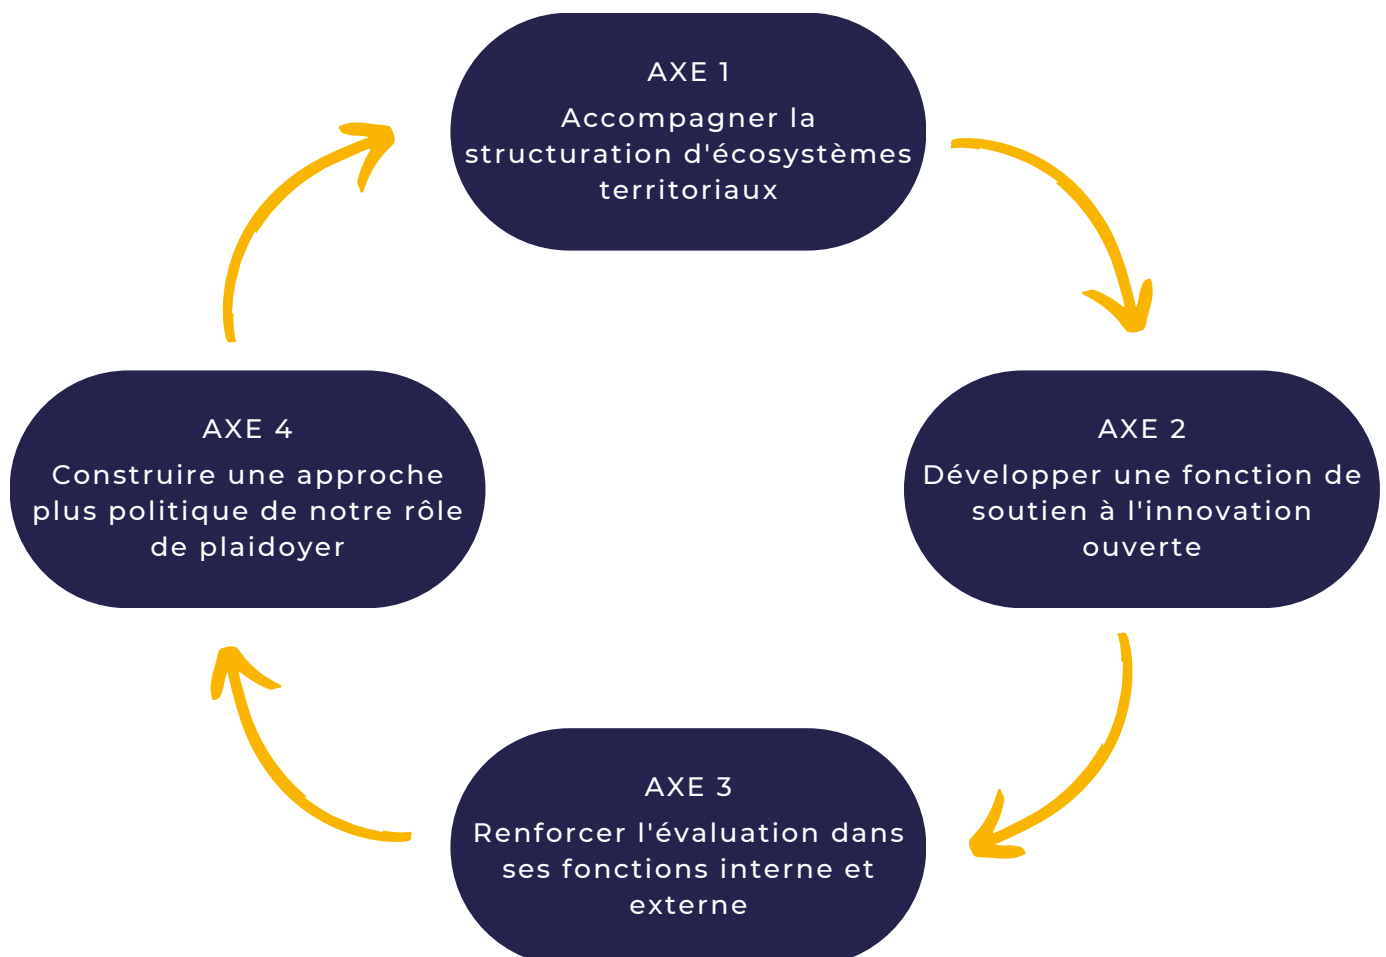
AXE 1
Accompagner la structuration d'écosystèmes territoriaux

AXE 2
Développer une fonction de soutien à l'innovation ouverte

AXE 3
Renforcer l'évaluation dans ses fonctions interne et externe

AXE 4
Construire une approche plus politique de notre rôle de plaidoyer